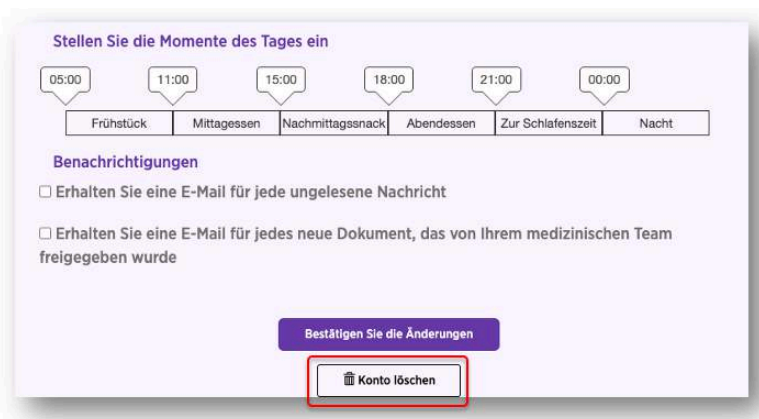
Stellen Sie die Momente des Tages ein

05:00 11:00 15:00 18:00 21:00 00:00

| Frühstück | Mittagessen | Nachmittagssnack | Abendessen | Zur Schlafenszeit | Nacht |
|---|---|---|---|---|---|

Benachrichtigungen

☐ Erhalten Sie eine E-Mail für jede ungelesene Nachricht

☐ Erhalten Sie eine E-Mail für jedes neue Dokument, das von Ihrem medizinischen Team freigegeben wurde

Bestätigen Sie die Änderungen

Konto löschen